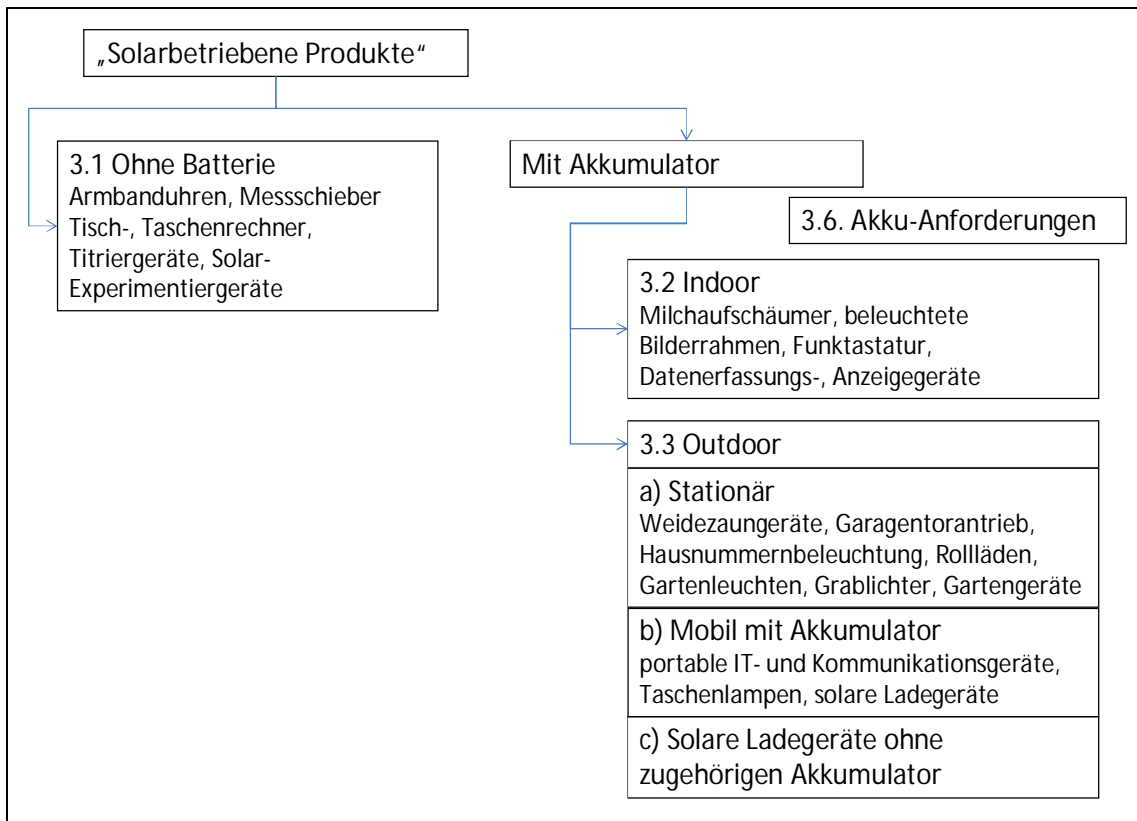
„Solarbetriebene Produkte“

3.1 Ohne Batterie
Armbanduhren, Messschieber Tisch-, Taschenrechner, Titriergeräte, Solar-Experimentiergeräte

Mit Akkumulator

3.6. Akku-Anforderungen

3.2 Indoor
Milchaufschäumer, beleuchtete Bilderrahmen, Funktastatur, Datenerfassungs-, Anzeigegeräte

3.3 Outdoor

a) Stationär
Weidezaungeräte, Garagentorantrieb, Hausnummernbeleuchtung, Rollläden, Gartenleuchten, Grablichter, Gartengeräte

b) Mobil mit Akkumulator
portable IT- und Kommunikationsgeräte, Taschenlampen, solare Ladegeräte

c) Solare Ladegeräte ohne zugehörigen Akkumulator